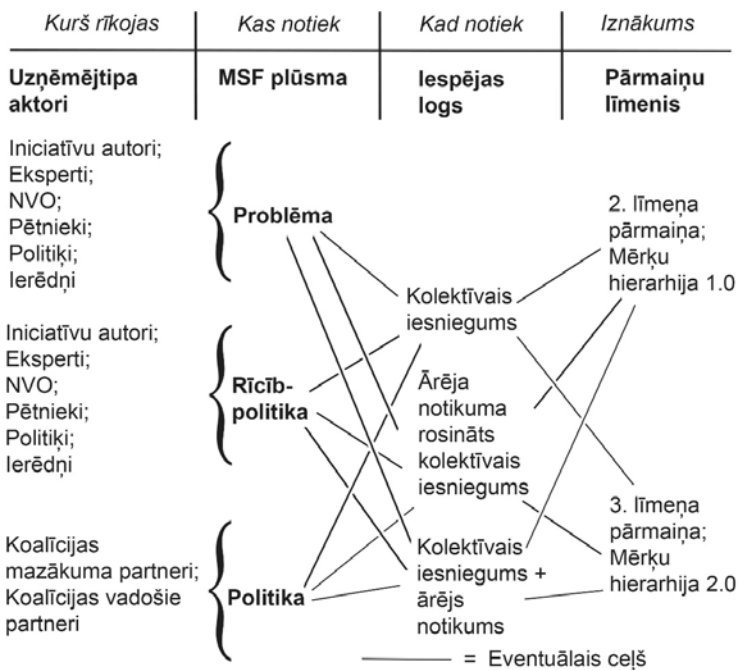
| Kurš rīkojas | Kas notiek | Kad notiek | Iznākums |
|---|---|---|---|
| **Uzņēmējtipa aktori** | **MSF plūsma** | **Iespējas logs** | **Pārmaiņu līmenis** |

Iniciatīvu autori; Eksperti; NVO; Pētnieki; Politiķi; Ierēdņi

**Problēma**

Iniciatīvu autori; Eksperti; NVO; Pētnieki; Politiķi; Ierēdņi

**Rīcībpolitika**

Koalīcijas mazākuma partneri; Koalīcijas vadošie partneri

**Politika**

Kolektīvais iesniegums

Ārēja notikuma rosināts kolektīvais iesniegums

Kolektīvais iesniegums + ārējs notikums

2. līmeņa pārmaiņa; Mērķu hierarhija 1.0

3. līmeņa pārmaiņa; Mērķu hierarhija 2.0

= Eventuālais ceļš